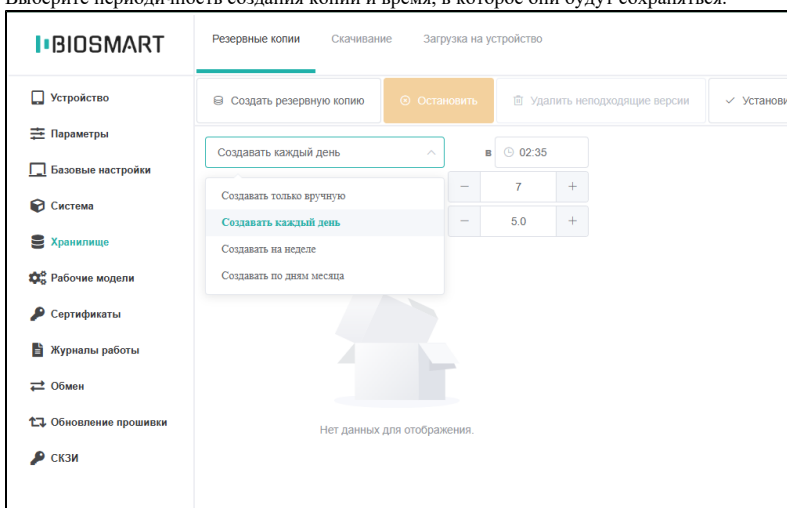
Выберите периодичность создания копии и время, в которое они будут сохраняться.

BIOSMART

Резервные копии Скачивание Загрузка на устройство

Устройство
Параметры
Базовые настройки
Система
Хранилище
Рабочие модели
Сертификаты
Журналы работы
Обмен
Обновление прошивки
СКЗИ

Создать резервную копию Остановить Удалить неподходящие версии Установи

Создавать каждый день в 02:35

Создавать только вручную
Создавать каждый день
Создавать на неделе
Создавать по дням месяца

– 7 +
– 5.0 +

Нет данных для отображения.